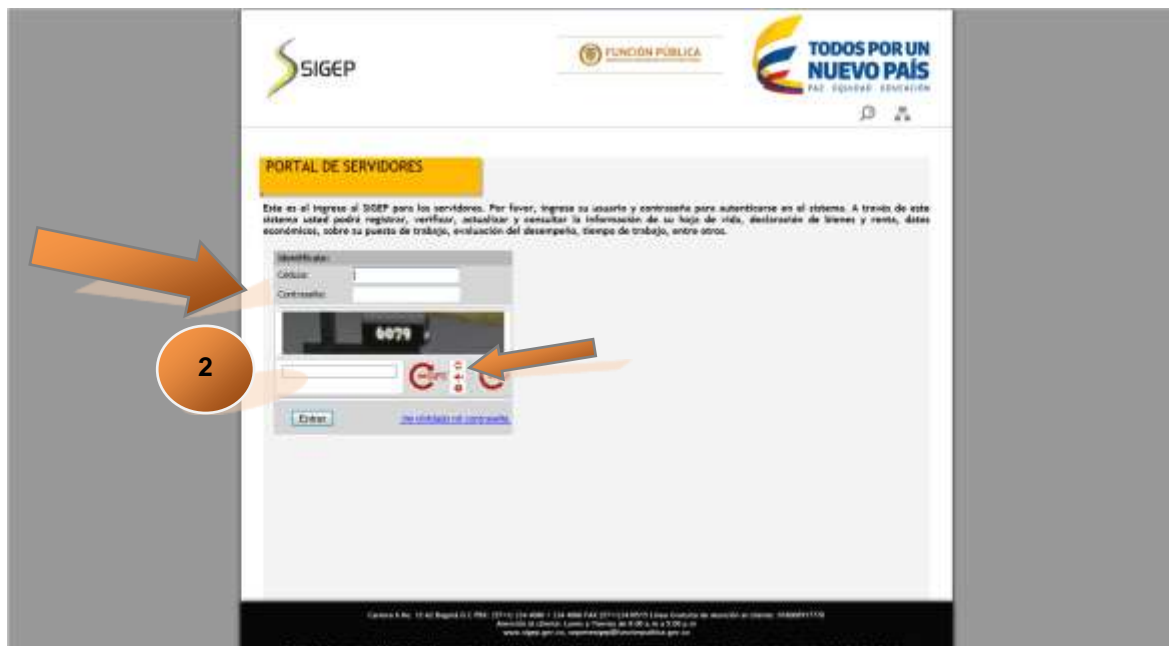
SIGEP

FUNCIÓN PÚBLICA

TODOS POR UN NUEVO PAÍS

PAZ EQUIDAD EDUCACIÓN

PORTAL DE SERVIDORES

Este es el ingreso al SIGEP para los servidores. Por favor, ingrese su usuario y contraseña para autenticarse en el sistema. A través de este sistema usted podrá registrar, verificar, actualizar y consultar la información de su hoja de vida, declaración de bienes y renta, datos económicos, sobre su puesto de trabajo, evaluación del desempeño, tiempo de trabajo, entre otros.

Identifícate:

Cédula:

Contraseña:

6079

2

Entrar

He olvidado mi contraseña

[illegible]